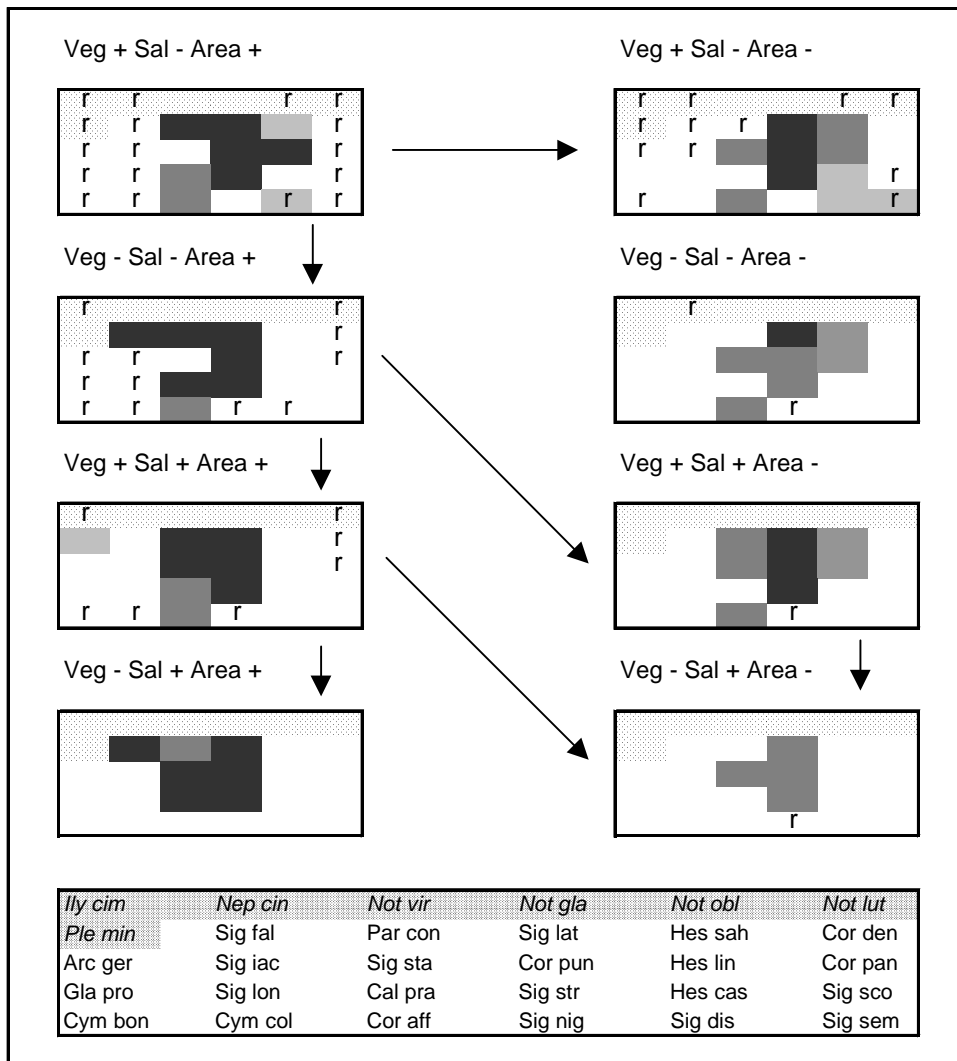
Veg + Sal - Area +

| r | r |  |  | r | r |
|---|---|---|---|---|---|
| r | r |  |  |  | r |
| r | r |  |  |  | r |
| r | r |  |  |  | r |
| r | r |  |  | r | r |

Veg + Sal - Area -

| r | r |  |  | r | r |
|---|---|---|---|---|---|
| r | r | r |  |  |  |
| r | r |  |  |  |  |
|  |  |  |  |  | r |
| r |  |  |  |  | r |

Veg - Sal - Area +

| r |  |  |  |  | r |
|---|---|---|---|---|---|
|  |  |  |  |  | r |
| r | r |  |  |  | r |
| r | r |  |  |  |  |
| r | r |  | r | r |  |

Veg - Sal - Area -

|  | r |  |  |  |  |
|---|---|---|---|---|---|
|  |  |  |  |  |  |
|  |  |  |  |  |  |
|  |  |  |  |  |  |
|  |  |  | r |  |  |

Veg + Sal + Area +

| r |  |  |  |  | r |
|---|---|---|---|---|---|
|  |  |  |  |  | r |
|  |  |  |  |  | r |
|  |  |  |  |  |  |
| r | r |  | r |  |  |

Veg + Sal + Area -

|  |  |  |  |  |  |
|---|---|---|---|---|---|
|  |  |  |  |  |  |
|  |  |  |  |  |  |
|  |  |  |  |  |  |
|  |  |  | r |  |  |

Veg - Sal + Area +

Veg - Sal + Area -

|  |  |  |  |  |  |
|---|---|---|---|---|---|
|  |  |  |  |  |  |
|  |  |  |  |  |  |
|  |  |  |  |  |  |
|  |  |  | r |  |  |

| *Ily cim* | *Nep cin* | *Not vir* | *Not gla* | *Not obl* | *Not lut* |
|---|---|---|---|---|---|
| *Ple min* | Sig fal | Par con | Sig lat | Hes sah | Cor den |
| Arc ger | Sig iac | Sig sta | Cor pun | Hes lin | Cor pan |
| Gla pro | Sig lon | Cal pra | Sig str | Hes cas | Sig sco |
| Cym bon | Cym col | Cor aff | Sig nig | Sig dis | Sig sem |